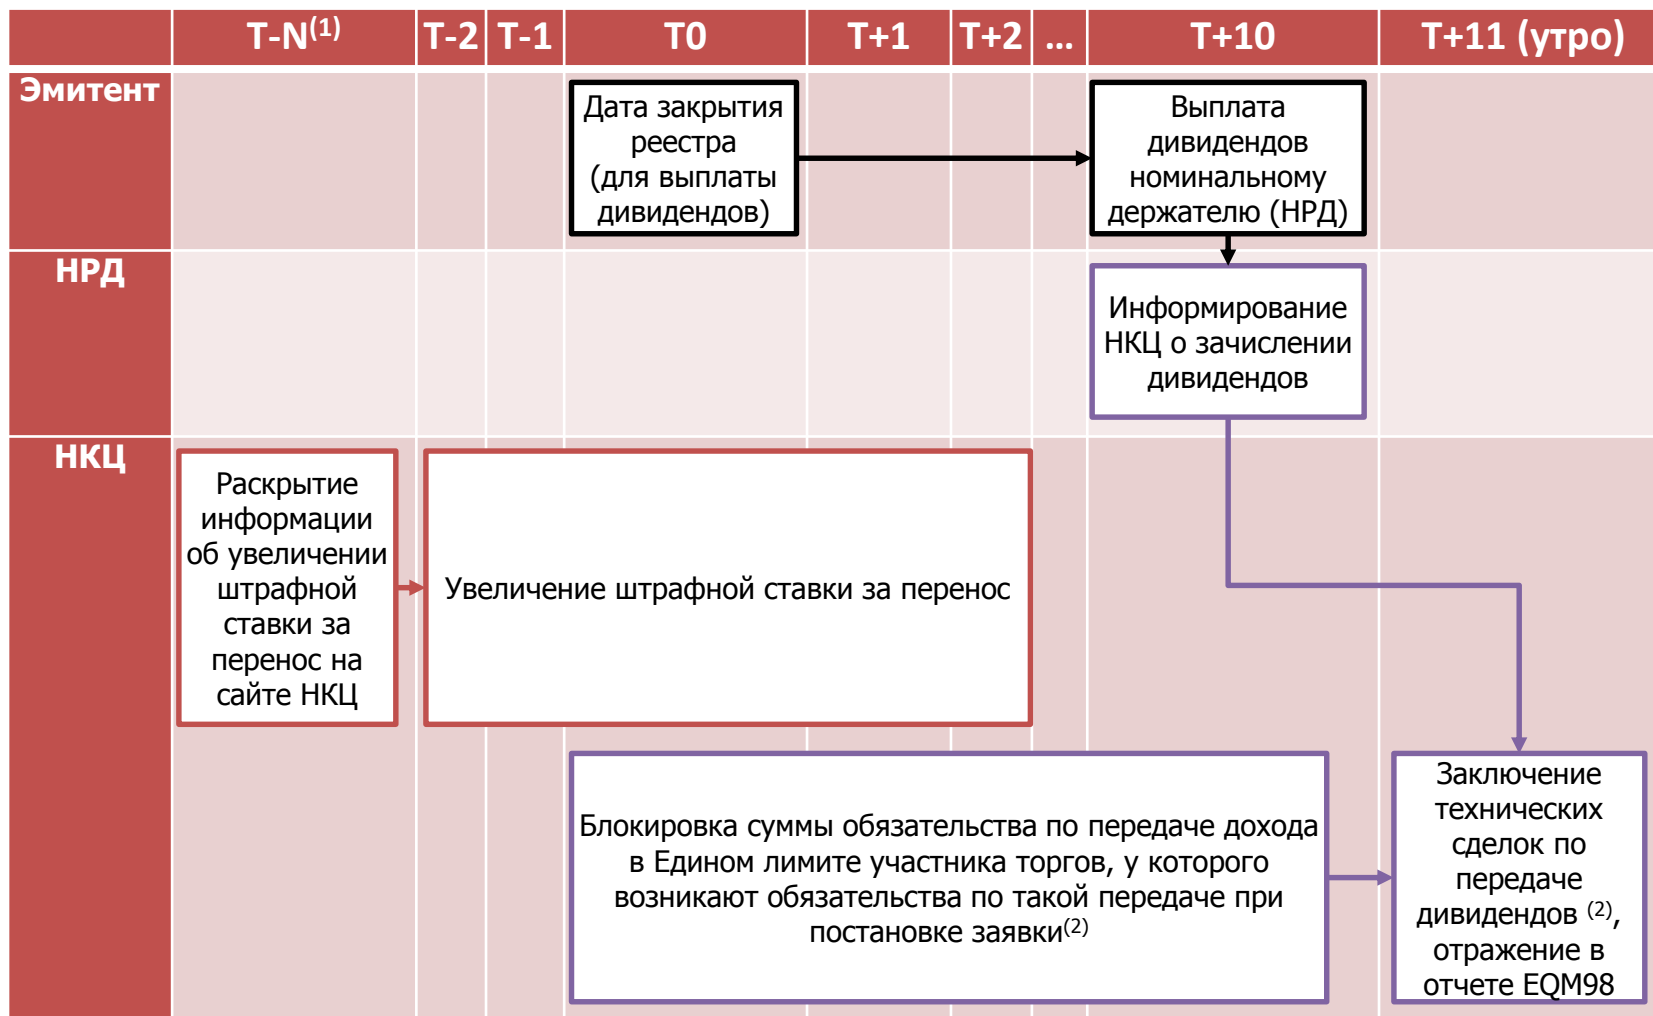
| | T-N$^{(1)}$ | T-2 | T-1 | T0 | T+1 | T+2 | … | T+10 | T+11 (утро) |
|---|---|---|---|---|---|---|---|---|---|
| Эмитент | | | | Дата закрытия реестра (для выплаты дивидендов) | | | | Выплата дивидендов номинальному держателю (НРД) | |
| НРД | | | | | | | | Информирование НКЦ о зачислении дивидендов | |
| НКЦ | Раскрытие информации об увеличении штрафной ставки за перенос на сайте НКЦ | Увеличение штрафной ставки за перенос | | | | | | | |

Блокировка суммы обязательства по передаче дохода в Едином лимите участника торгов, у которого возникают обязательства по такой передаче при постановке заявки$^{(2)}$

Заключение технических сделок по передаче дивидендов $^{(2)}$, отражение в отчете EQM98